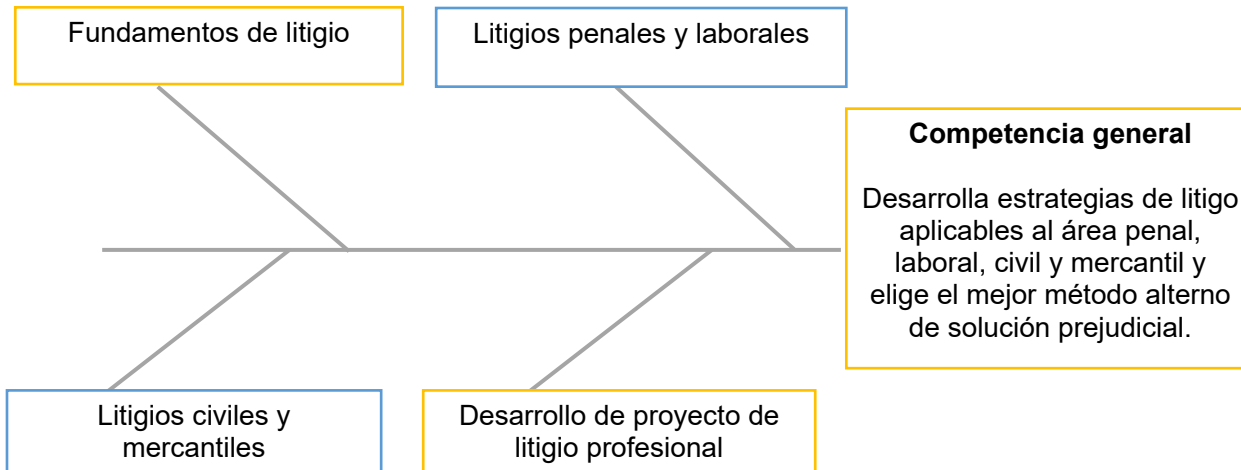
Fundamentos de litigio

Litigios penales y laborales

**Competencia general**

Desarrolla estrategias de litigo aplicables al área penal, laboral, civil y mercantil y elige el mejor método alterno de solución prejudicial.

Litigios civiles y mercantiles

Desarrollo de proyecto de litigio profesional